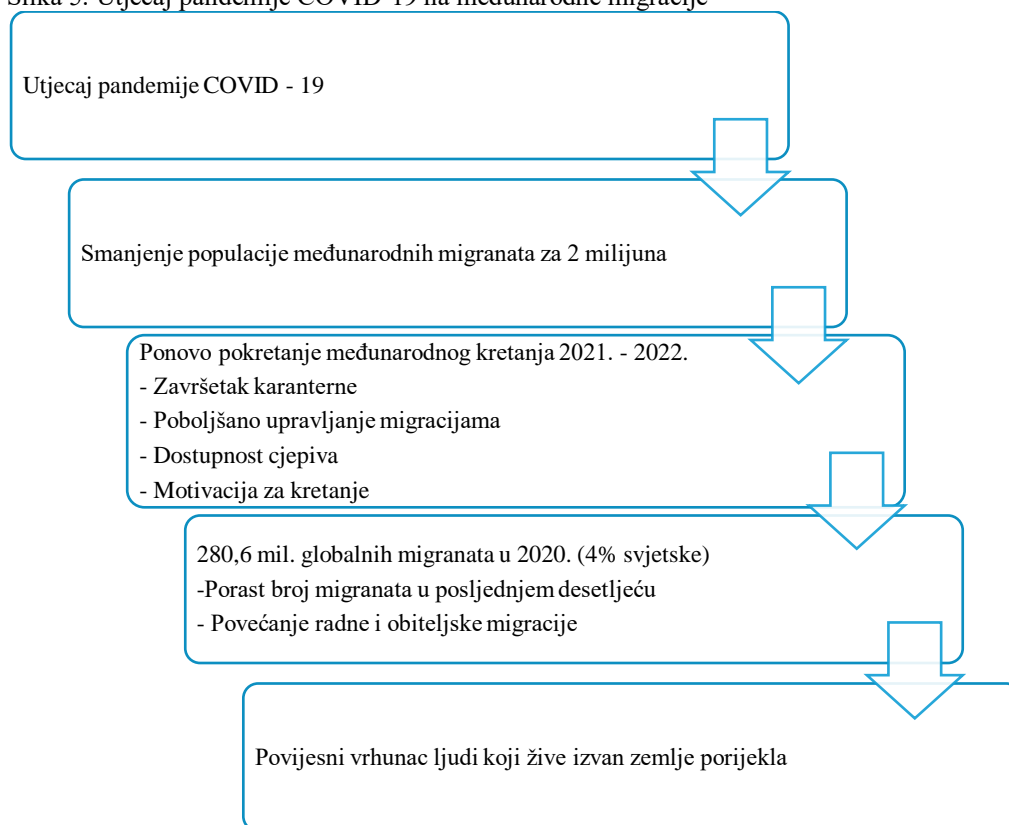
Slika 5. Utjecaj pandemije COVID-19 na međunarodne migracije

Utjecaj pandemije COVID - 19

Smanjenje populacije međunarodnih migranata za 2 milijuna

Ponovo pokretanje međunarodnog kretanja 2021. - 2022.
- Završetak karanterne
- Poboljšano upravljanje migracijama
- Dostupnost cjepiva
- Motivacija za kretanje

280,6 mil. globalnih migranata u 2020. (4% svjetske)
-Porast broj migranata u posljednjem desetljeću
- Povećanje radne i obiteljske migracije

Povijesni vrhunac ljudi koji žive izvan zemlje porijekla